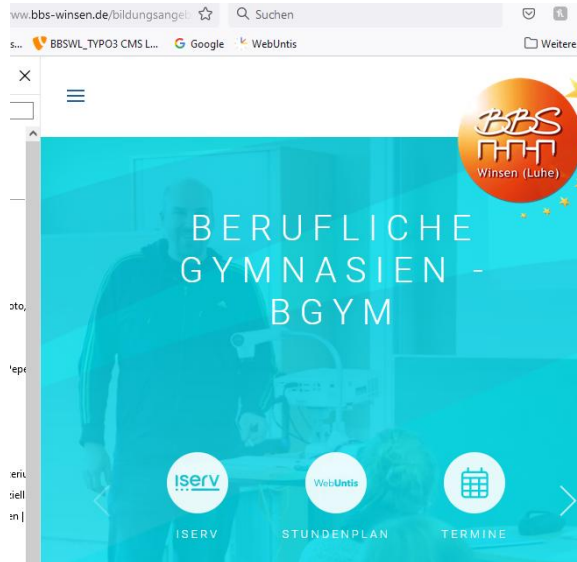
ww.bbs-winsen.de/bildungsangeb
Suchen
s... BBSWL_TYPO3 CMS L... Google WebUntis
Weitere
×
oto,
'epe
eriu
tiell
en |
BBS
Winsen (Luhe)
BERUFLICHE GYMNASIEN - BGYM
iserv
ISERV
WebUntis
STUNDENPLAN
TERMINE